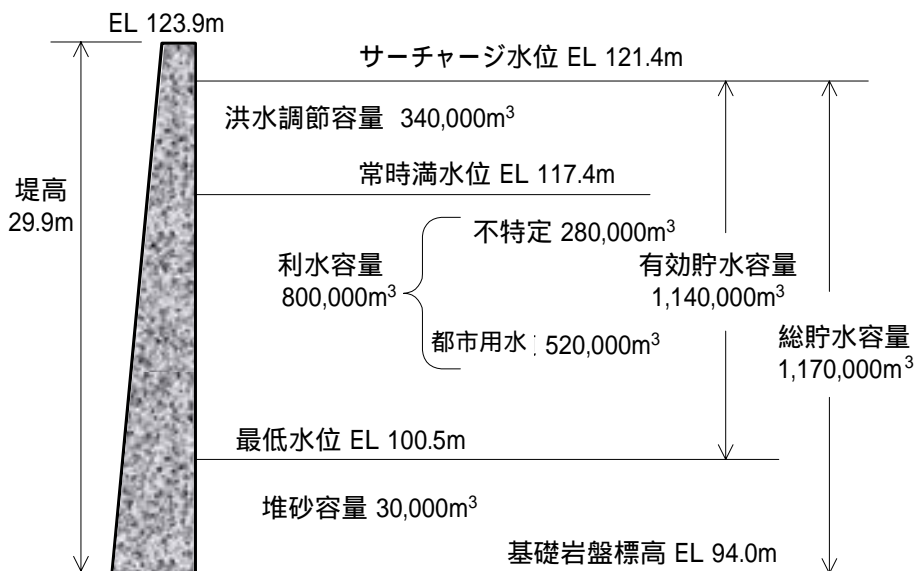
EL 123.9m

サーチャージ水位 EL 121.4m

洪水調節容量 340,000m$^3$

常時満水位 EL 117.4m

堤高
29.9m

不特定 280,000m$^3$

利水容量
800,000m$^3$

有効貯水容量
1,140,000m$^3$

都市用水 520,000m$^3$

総貯水容量
1,170,000m$^3$

最低水位 EL 100.5m

堆砂容量 30,000m$^3$

基礎岩盤標高 EL 94.0m